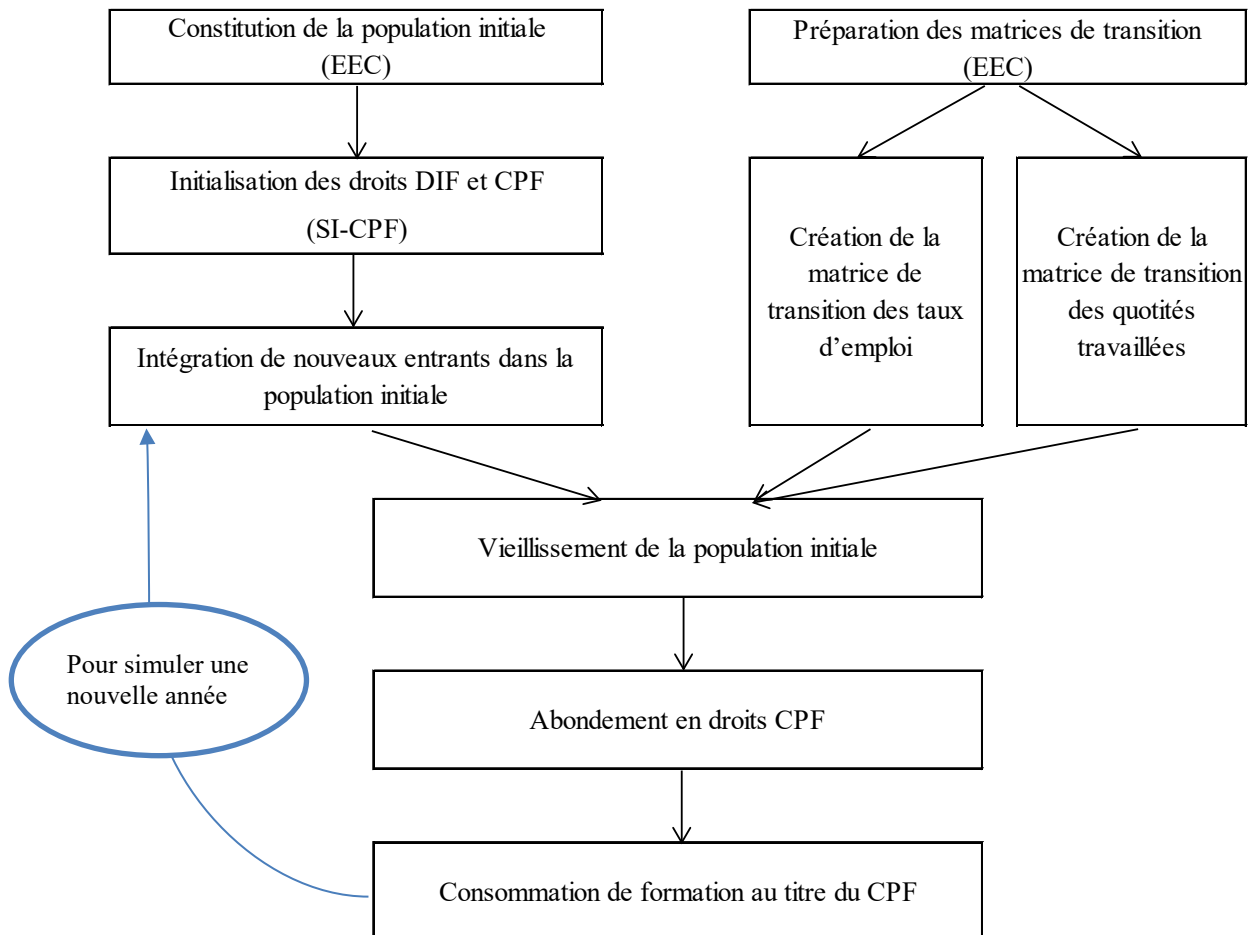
Constitution de la population initiale (EEC)

Préparation des matrices de transition (EEC)

Initialisation des droits DIF et CPF (SI-CPF)

Création de la matrice de transition des taux d’emploi

Création de la matrice de transition des quotités travaillées

Intégration de nouveaux entrants dans la population initiale

Vieillissement de la population initiale

Pour simuler une nouvelle année

Abondement en droits CPF

Consommation de formation au titre du CPF